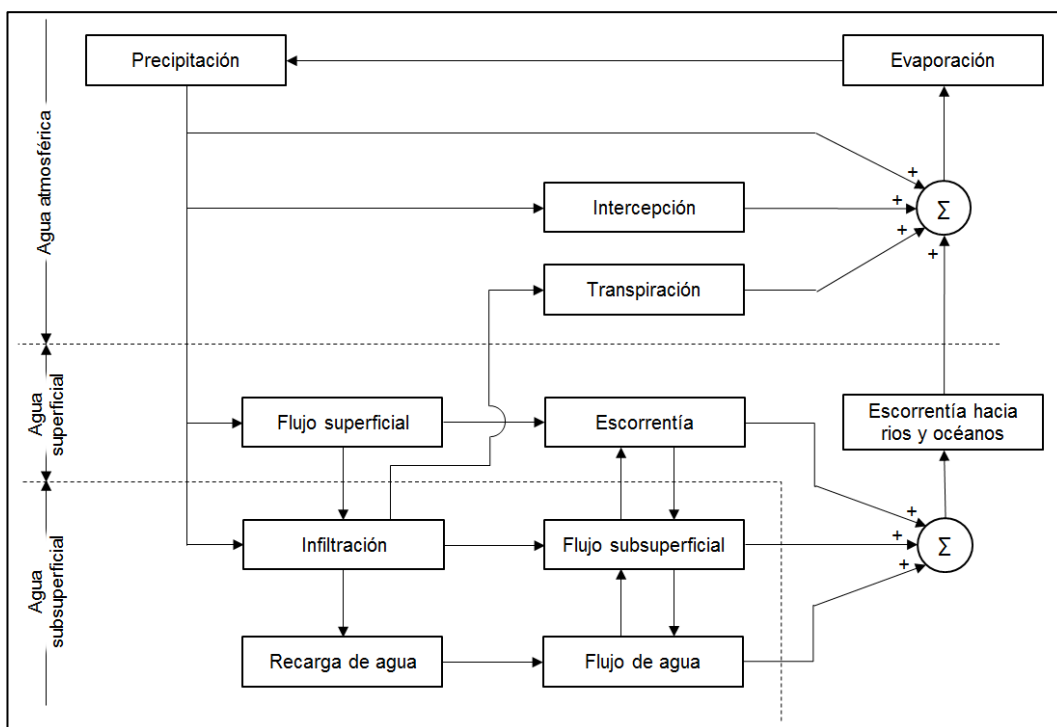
Agua atmosférica

Agua superficial

Agua subsuperficial

Precipitación

Evaporación

Intercepción

Transpiración

$\Sigma$

+

+

+

+

Flujo superficial

Escorrentía

Escorrentía hacia rios y océanos

Infiltración

Flujo subsuperficial

$\Sigma$

+

+

+

Recarga de agua

Flujo de agua